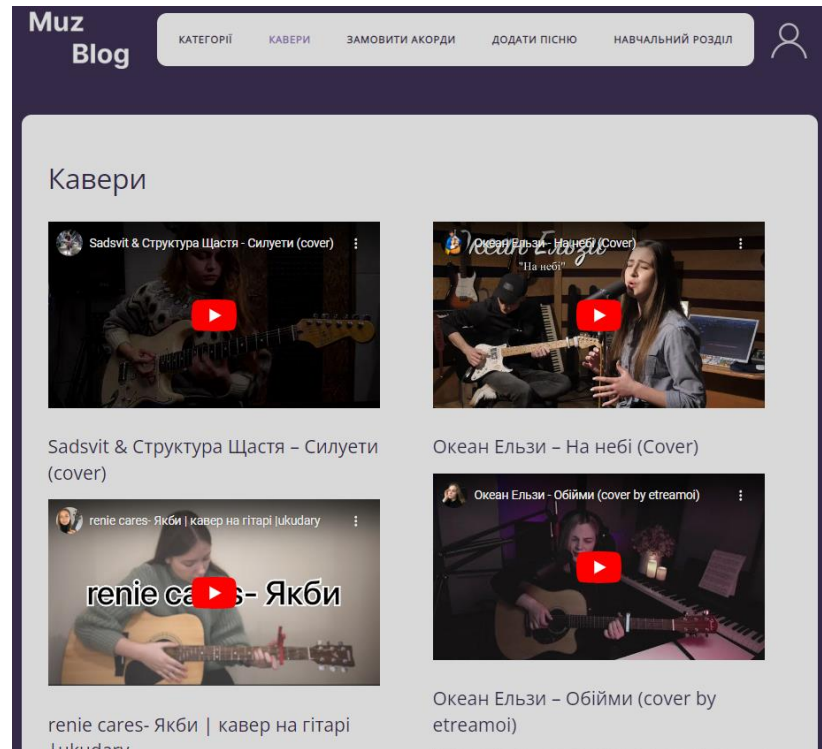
Muz Blog

КАТЕГОРІЇ КАВЕРИ ЗАМОВИТИ АКОРДИ ДОДАТИ ПІСНЮ НАВЧАЛЬНИЙ РОЗДІЛ

Кавери

Sadsvit & Структура Щастя - Силуети (cover)

Sadsvit & Структура Щастя – Силуети (cover)

Океан Ельзи - На небі (Cover)

Океан Ельзи

"На небі"

Океан Ельзи – На небі (Cover)

renie cares- Якби | кавер на гітарі |ukudary

renie ca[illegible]s- Якби

renie cares- Якби | кавер на гітарі |ukudary

Океан Ельзи - Обійми (cover by etreamoi)

Океан Ельзи – Обійми (cover by etreamoi)